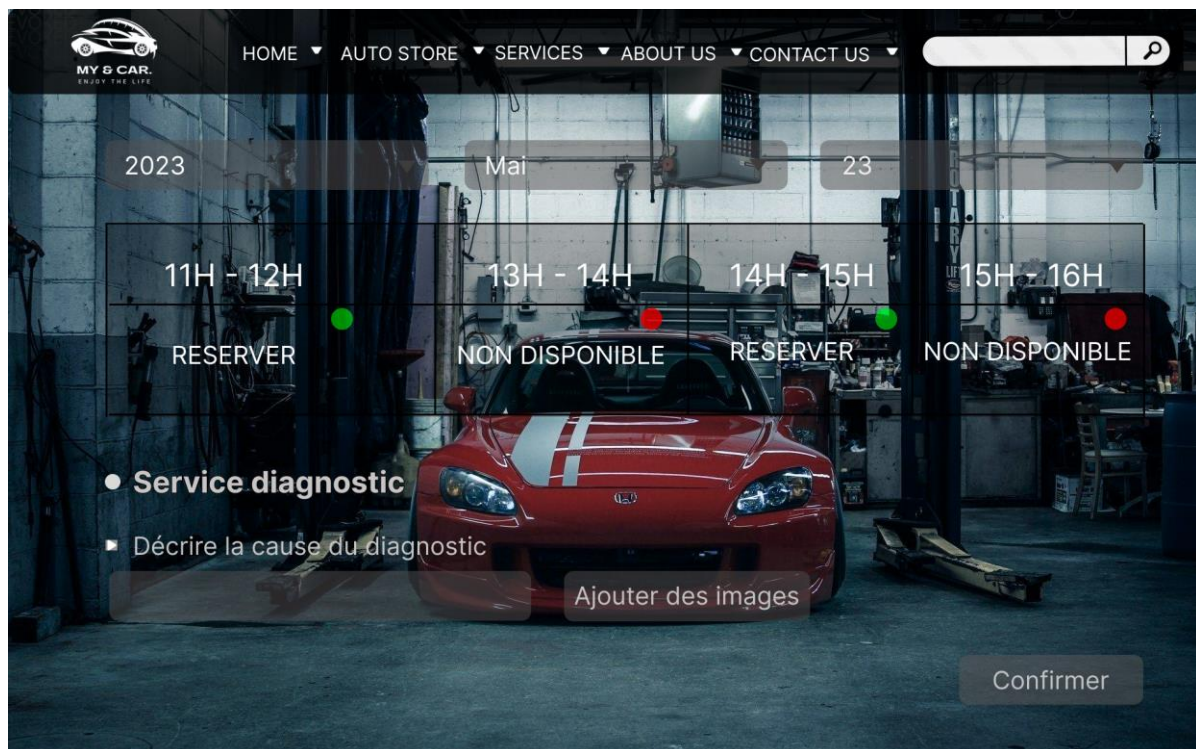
MY & CAR.
ENJOY THE LIFE

HOME ▼ AUTO STORE ▼ SERVICES ▼ ABOUT US ▼ CONTACT US ▼

2023

Mai

23

| 11H - 12H | 13H - 14H | 14H - 15H | 15H - 16H |
|---|---|---|---|
| RESERVER | NON DISPONIBLE | RESERVER | NON DISPONIBLE |

Service diagnostic

Décrire la cause du diagnostic

Ajouter des images

Confirmer